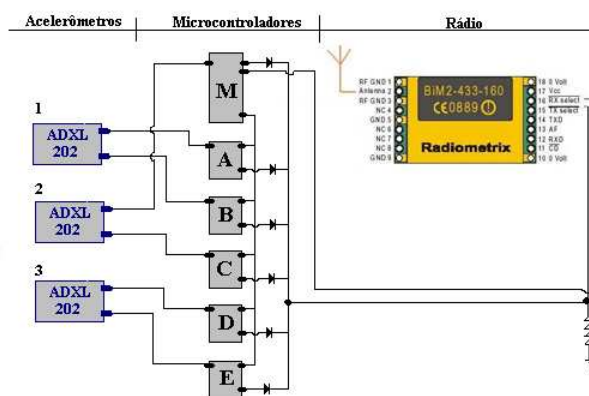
Acelerômetros | Microcontroladores | Rádio

1
ADXL 202

2
ADXL 202

3
ADXL 202

M
A
B
C
D
E

RF GND 1
Antenna 2
RF GND 3
NC 4
GND 5
NC 6
NC 7
NC 8
GND 9

BiM2-433-160
CE0889

Radiometrix

18 0 Volt
17 Vcc
16 RX select
15 TX select
14 TXD
13 AF
12 RXD
11 CD
10 0 Volt